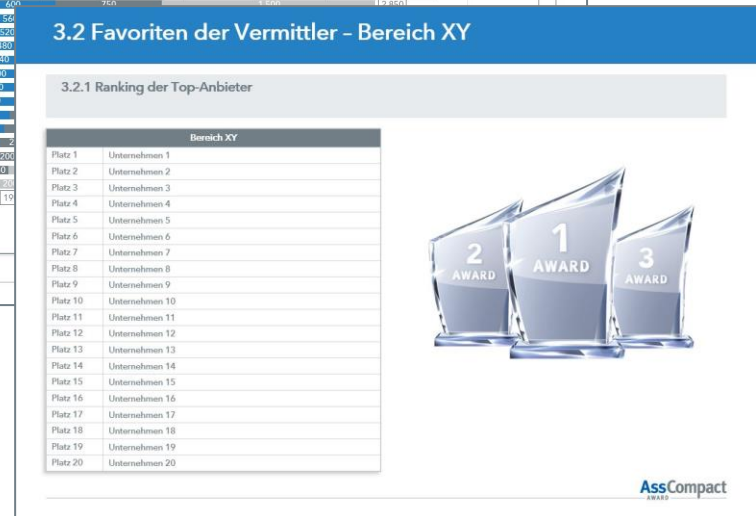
3.2 Favoriten der Vermittler – Bereich XY

3.2.1 Ranking der Top-Anbieter

| Bereich XY | |
|---|---|
| Platz 1 | Unternehmen 1 |
| Platz 2 | Unternehmen 2 |
| Platz 3 | Unternehmen 3 |
| Platz 4 | Unternehmen 4 |
| Platz 5 | Unternehmen 5 |
| Platz 6 | Unternehmen 6 |
| Platz 7 | Unternehmen 7 |
| Platz 8 | Unternehmen 8 |
| Platz 9 | Unternehmen 9 |
| Platz 10 | Unternehmen 10 |
| Platz 11 | Unternehmen 11 |
| Platz 12 | Unternehmen 12 |
| Platz 13 | Unternehmen 13 |
| Platz 14 | Unternehmen 14 |
| Platz 15 | Unternehmen 15 |
| Platz 16 | Unternehmen 16 |
| Platz 17 | Unternehmen 17 |
| Platz 18 | Unternehmen 18 |
| Platz 19 | Unternehmen 19 |
| Platz 20 | Unternehmen 20 |

2 AWARD
1 AWARD
3 AWARD

AssCompact AWARD